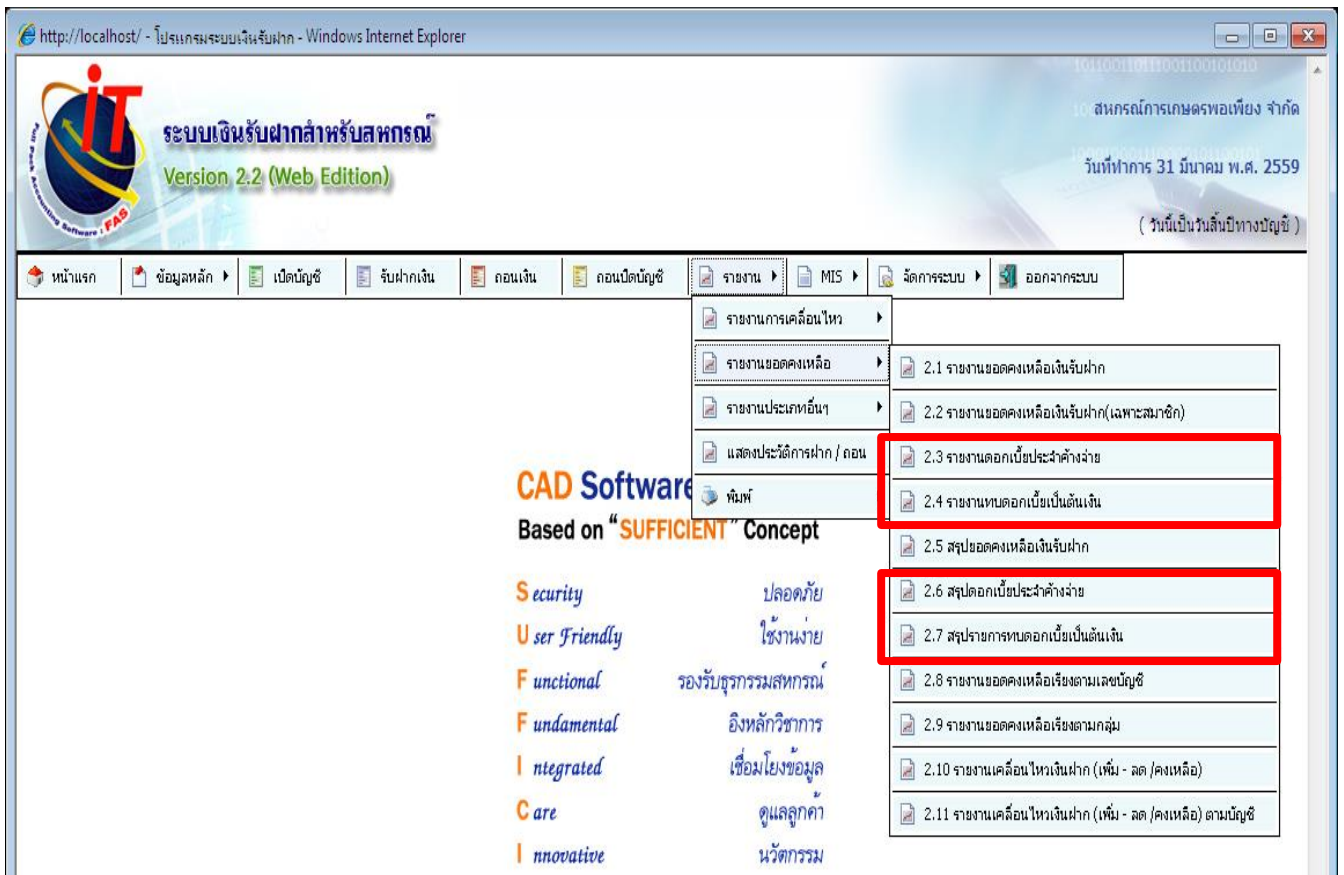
http://localhost/ - โปรแกรมระบบเงินรับฝาก - Windows Internet Explorer

iT
Full Pack Accounting Software FAS

ระบบเงินรับฝากสำหรับสหกรณ์
Version 2.2 (Web Edition)

สหกรณ์การเกษตรพอเพียง จำกัด
วันที่ทำการ 31 มีนาคม พ.ศ. 2559
( วันนี้เป็นวันสิ้นปีทางบัญชี )

หน้าแรก | ข้อมูลหลัก | เปิดบัญชี | รับฝากเงิน | ถอนเงิน | ถอนปิดบัญชี | รายงาน | MIS | จัดการระบบ | ออกจากระบบ

รายงานการเคลื่อนไหว
รายงานยอดคงเหลือ
รายงานประเภทอื่นๆ
แสดงประวัติการฝาก / ถอน
พิมพ์

2.1 รายงานยอดคงเหลือเงินรับฝาก
2.2 รายงานยอดคงเหลือเงินรับฝาก(เฉพาะสมาชิก)
2.3 รายงานดอกเบี้ยประจำค้างจ่าย
2.4 รายงานทบดอกเบี้ยเป็นต้นเงิน
2.5 สรุปยอดคงเหลือเงินรับฝาก
2.6 สรุปดอกเบี้ยประจำค้างจ่าย
2.7 สรุปรายการทบดอกเบี้ยเป็นต้นเงิน
2.8 รายงานยอดคงเหลือเรียงตามเลขบัญชี
2.9 รายงานยอดคงเหลือเรียงตามกลุ่ม
2.10 รายงานเคลื่อนไหวเงินฝาก (เพิ่ม - ลด /คงเหลือ)
2.11 รายงานเคลื่อนไหวเงินฝาก (เพิ่ม - ลด /คงเหลือ) ตามบัญชี

CAD Software
Based on "SUFFICIENT" Concept

Security ปลอดภัย
User Friendly ใช้งานง่าย
Functional รองรับธุรกรรมสหกรณ์
Fundamental อิงหลักวิชาการ
Integrated เชื่อมโยงข้อมูล
Care ดูแลลูกค้า
Innovative นวัตกรรม